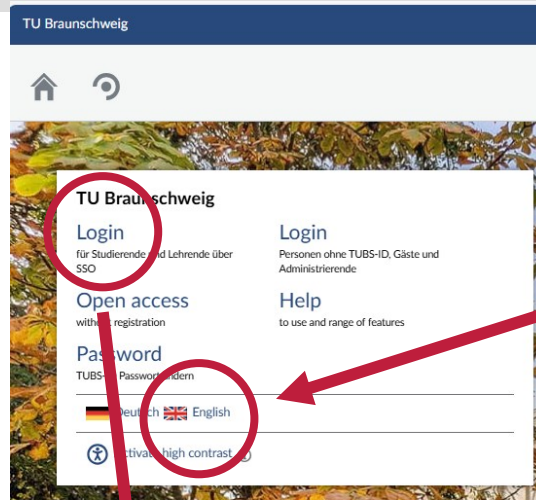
TU Braunschweig

TU Braunschweig

Login
für Studierende und Lehrende über SSO

Login
Personen ohne TUBS-ID, Gäste und Administrierende

Open access
without registration

Help
to use and range of features

Password
TUBS-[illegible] Passwort ändern

Deutsch English

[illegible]ctivate high contrast